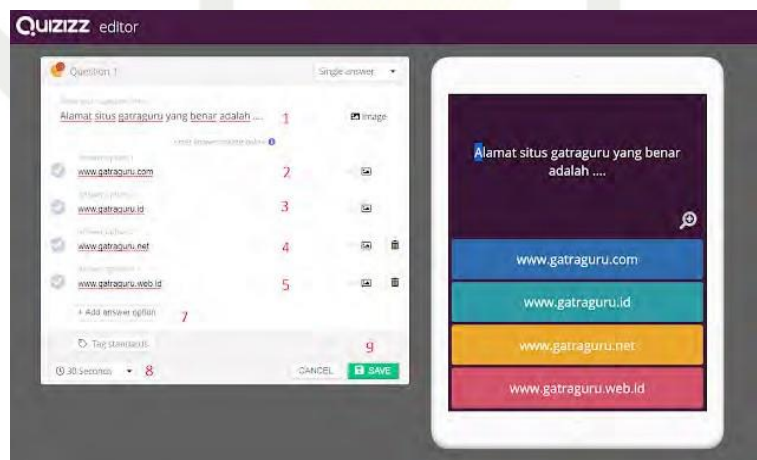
QUIZIZZ editor

Question 1

Single answer

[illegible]

Alamat situs gatraguru yang benar adalah .... 1

Image

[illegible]

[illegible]
www.gatraguru.com 2

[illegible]
www.gatraguru.id 3

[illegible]
www.gatraguru.net 4

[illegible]
www.gatraguru.web.id 5

+ Add answer option 7

Tag standards

9

30 Seconds 8

CANCEL

SAVE

Alamat situs gatraguru yang benar adalah ....

www.gatraguru.com

www.gatraguru.id

www.gatraguru.net

www.gatraguru.web.id